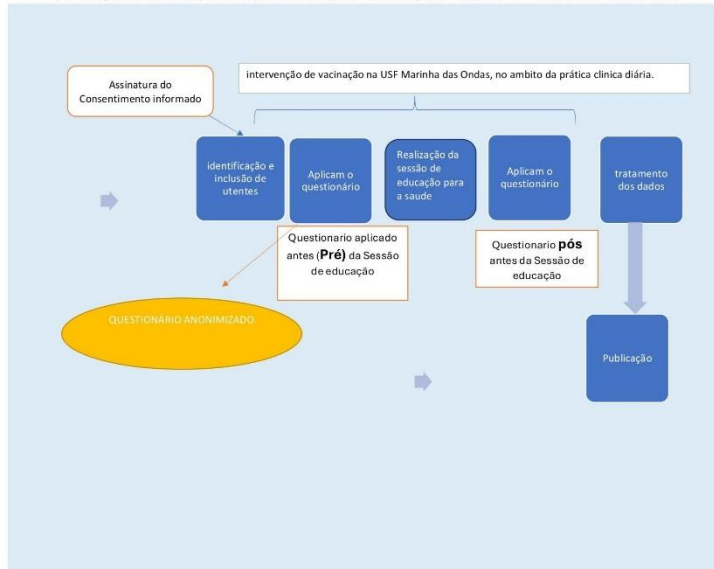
Assinatura do Consentimento informado

intervenção de vacinação na USF Marinha das Ondas, no ambito da prática clínica diária.

identificação e inclusão de utentes

Aplicam o questionário

Realização da sessão de educação para a saude

Aplicam o questionário

tratamento dos dados

Questionario aplicado antes (**Pré)** da Sessão de educação

Questionario **pós** antes da Sessão de educação

QUESTIONÁRIO ANONIMIZADO

Publicação